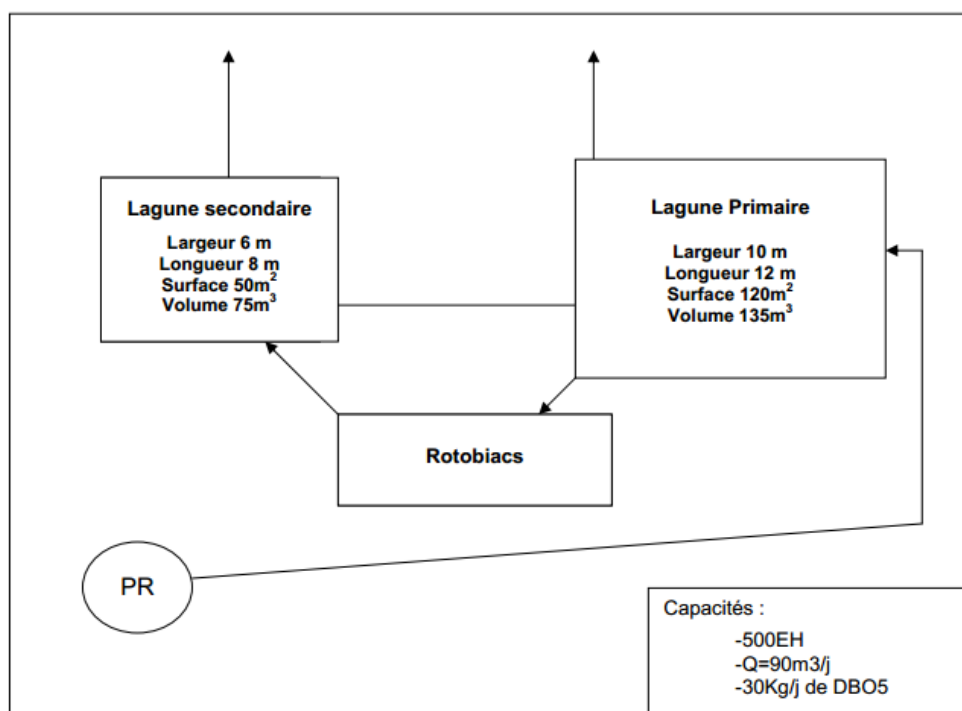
Lagune secondaire

Largeur 6 m
Longueur 8 m
Surface 50m$^2$
Volume 75m$^3$

Lagune Primaire

Largeur 10 m
Longueur 12 m
Surface 120m$^2$
Volume 135m$^3$

Rotobiacs

PR

Capacités :
-500EH
-Q=90m3/j
-30Kg/j de DBO5